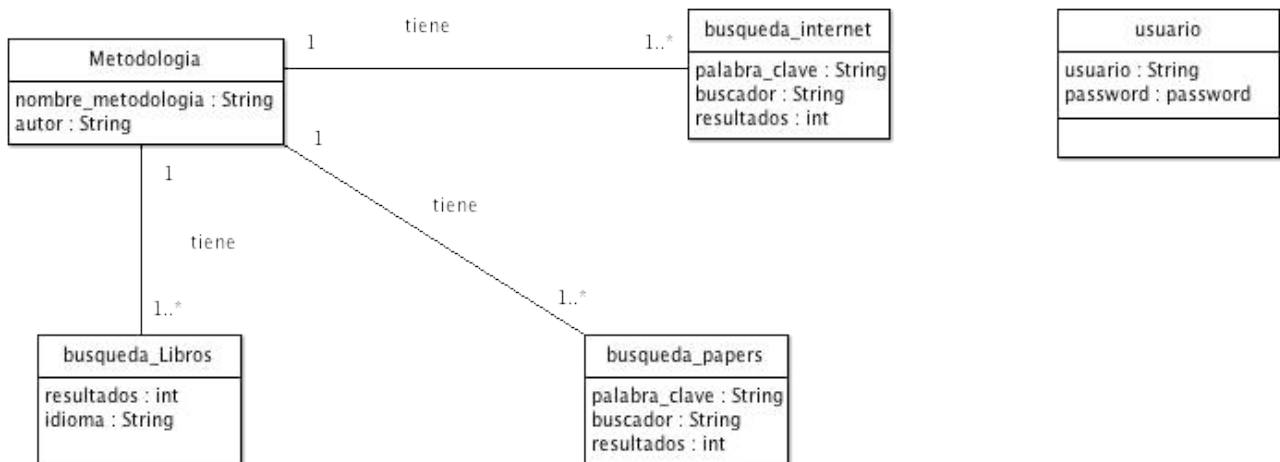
Metodologia

nombre_metodologia : String
autor : String

1

tiene

1..*

busqueda_internet

palabra_clave : String
buscador : String
resultados : int

usuario

usuario : String
password : password

1

tiene

1..*

1

tiene

1..*

busqueda_Libros

resultados : int
idioma : String

busqueda_papers

palabra_clave : String
buscador : String
resultados : int